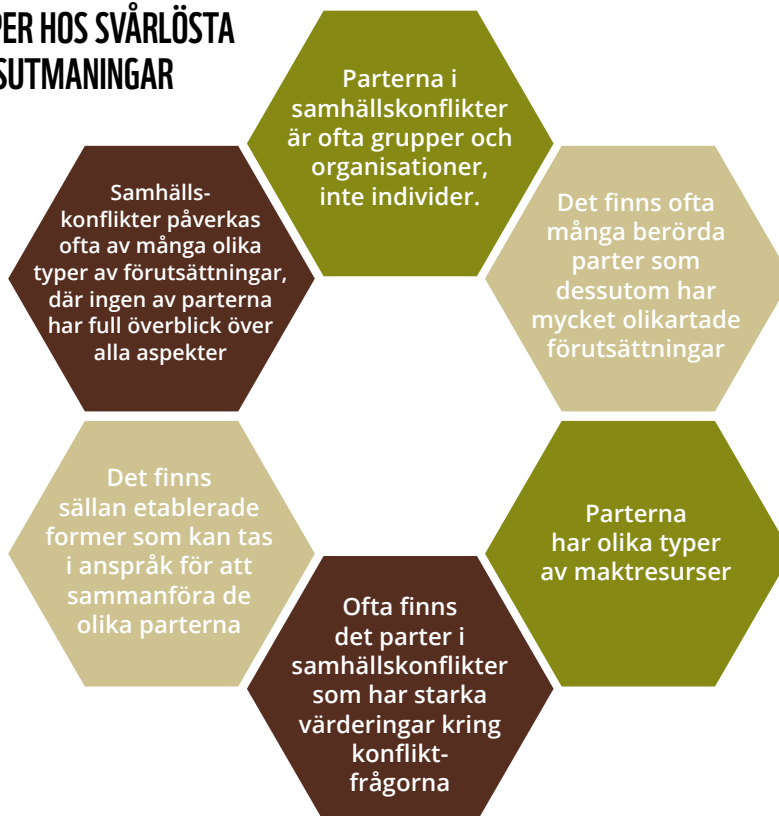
PER HOS SVÅRLÖSTA
SUTMANINGAR

Parterna i samhällskonflikter är ofta grupper och organisationer, inte individer.

Det finns ofta många berörda parter som dessutom har mycket olikartade förutsättningar

Parterna har olika typer av maktresurser

Ofta finns det parter i samhällskonflikter som har starka värderingar kring konflikt-frågorna

Det finns sällan etablerade former som kan tas i anspråk för att sammanföra de olika parterna

Samhälls-konflikter påverkas ofta av många olika typer av förutsättningar, där ingen av parterna har full överblick över alla aspekter